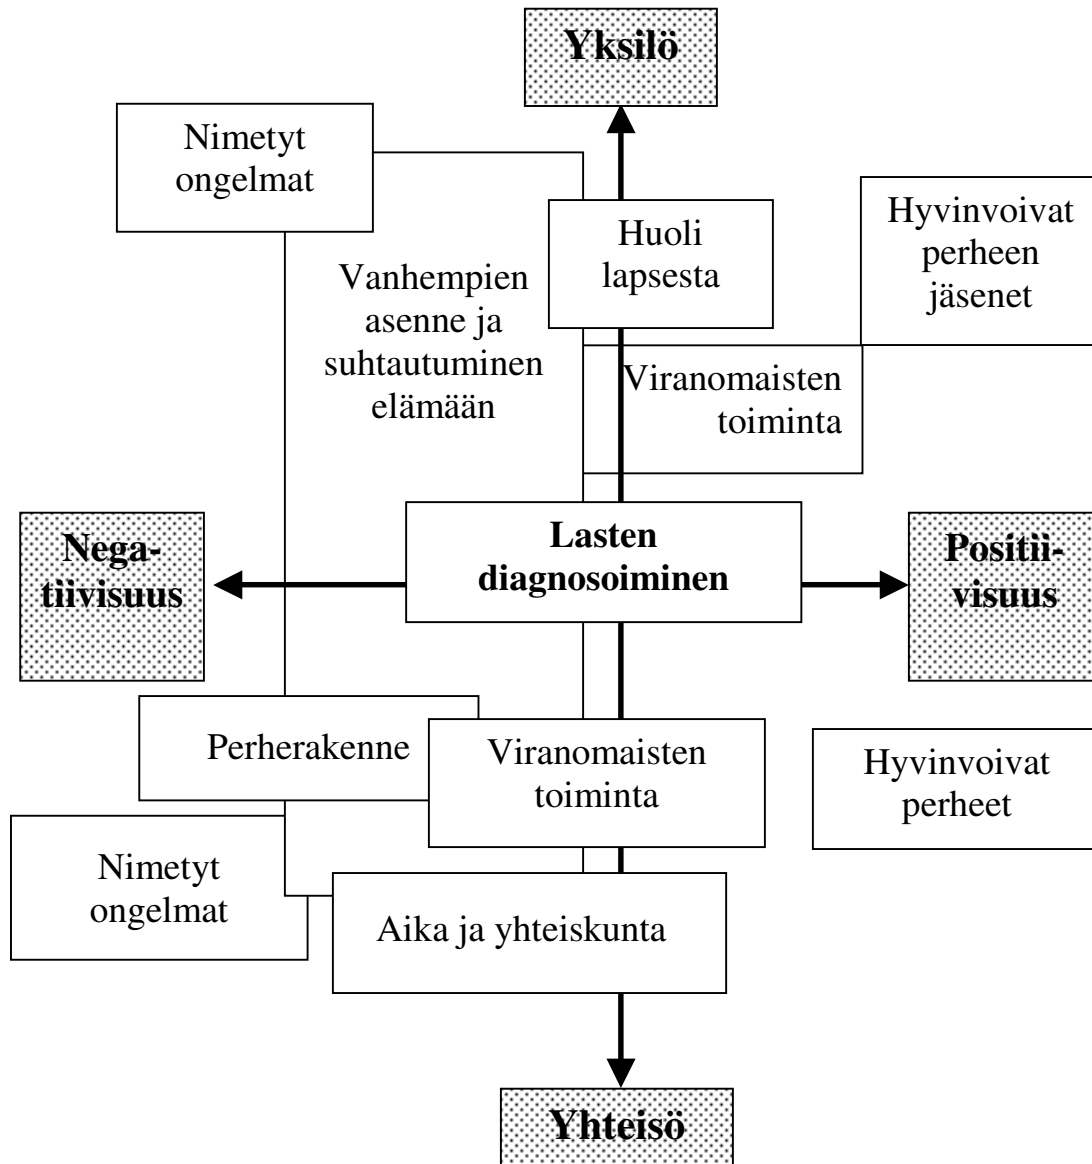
Yksilö

Nimetyt ongelmat

Huoli lapsesta

Hyvinvoivat perheen jäsenet

Vanhempien asenne ja suhtautuminen elämään

Viranomaisten toiminta

Negatiivisuus

Lasten diagnosoiminen

Positiivisuus

Perherakenne

Viranomaisten toiminta

Hyvinvoivat perheet

Nimetyt ongelmat

Aika ja yhteiskunta

Yhteisö